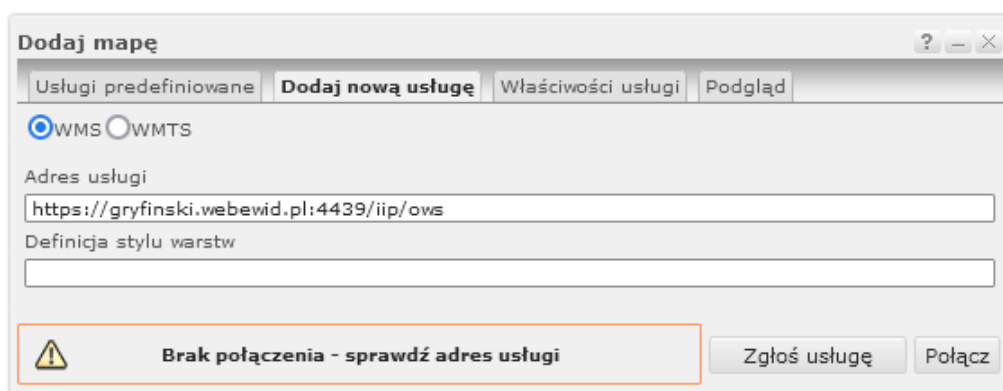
Dodaj mapę

? _ X

Usługi predefiniowane | Dodaj nową usługę | Właściwości usługi | Podgląd

WMS WMTS

Adres usługi

https://gryfinski.webewid.pl:4439/iip/ows

Definicja stylu warstw

Brak połączenia - sprawdź adres usługi

Zgłoś usługę

Połącz